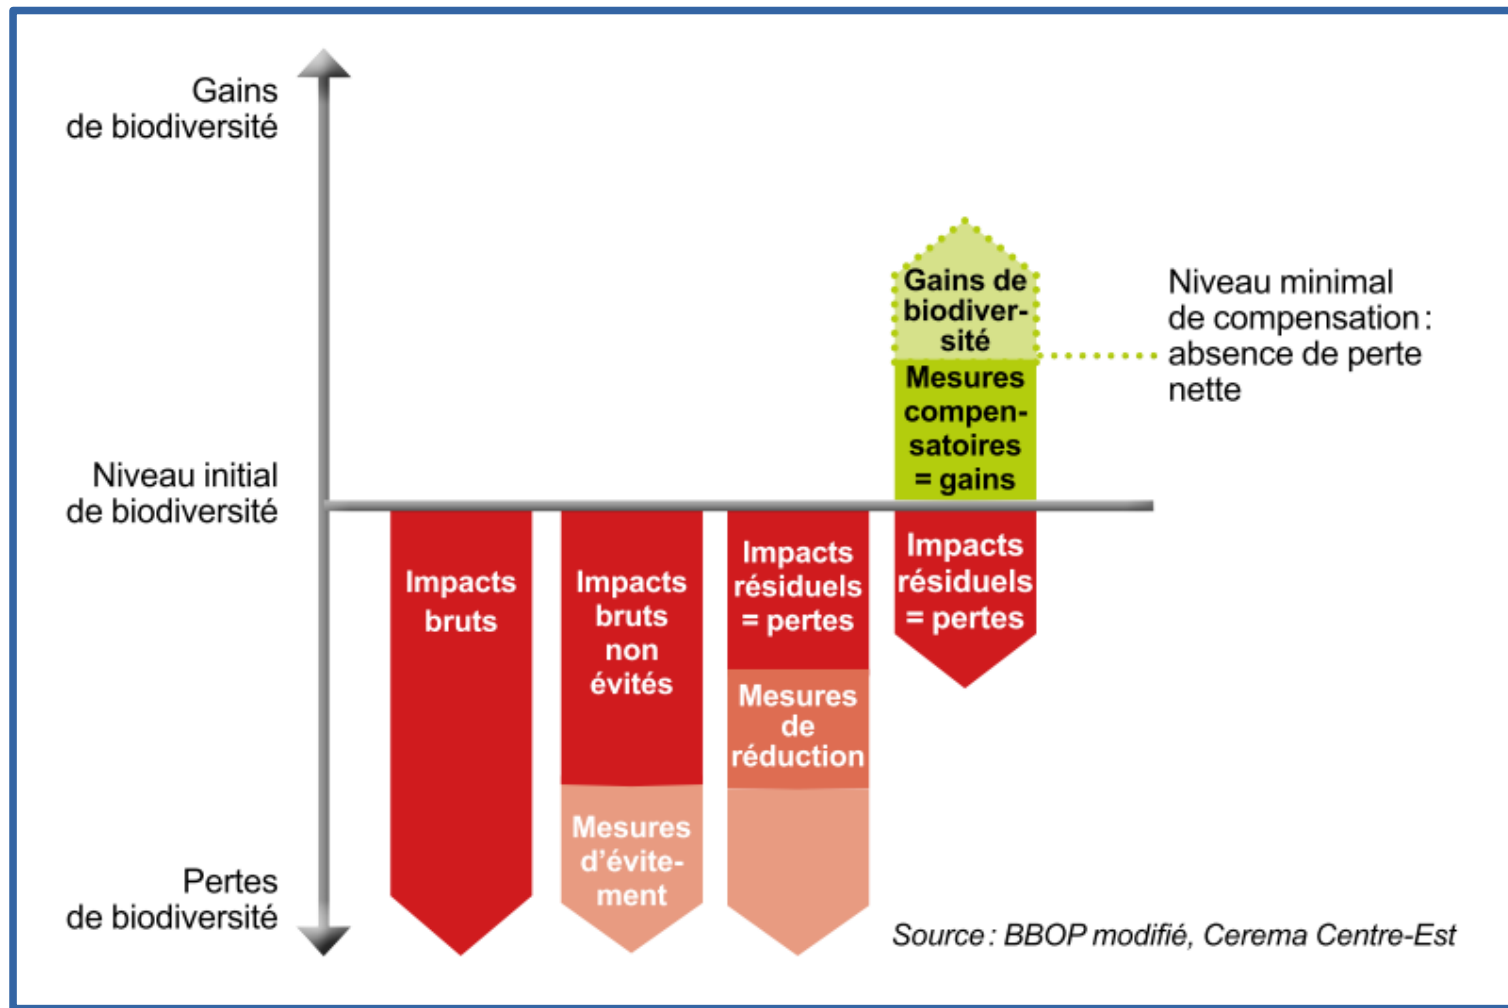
Gains de biodiversité

Niveau initial de biodiversité

Pertes de biodiversité

Gains de biodiversité

Mesures compensatoires = gains

Niveau minimal de compensation : absence de perte nette

Impacts bruts

Impacts bruts non évités

Mesures d'évitement

Impacts résiduels = pertes

Mesures de réduction

Impacts résiduels = pertes

Source : BBOP modifié, Cerema Centre-Est